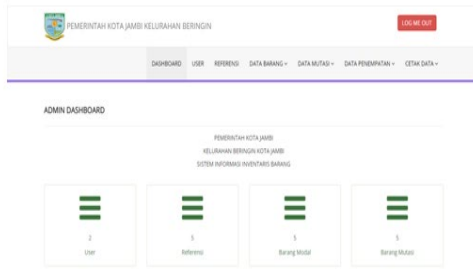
PEMERINTAH KOTA JAMBI KELURAHAN BERINGIN

LOG ME OUT

DASHBOARD USER REFERENSI DATA BARANG DATA MUTASI DATA PENEMPATAN CETAK DATA

ADMIN DASHBOARD

PEMERINTAH KOTA JAMBI
KELURAHAN BERINGIN KOTA JAMBI
SISTEM INFORMASI INVENTARIS BARANG

2
User

5
Referensi

5
Barang Modal

5
Barang Mutasi